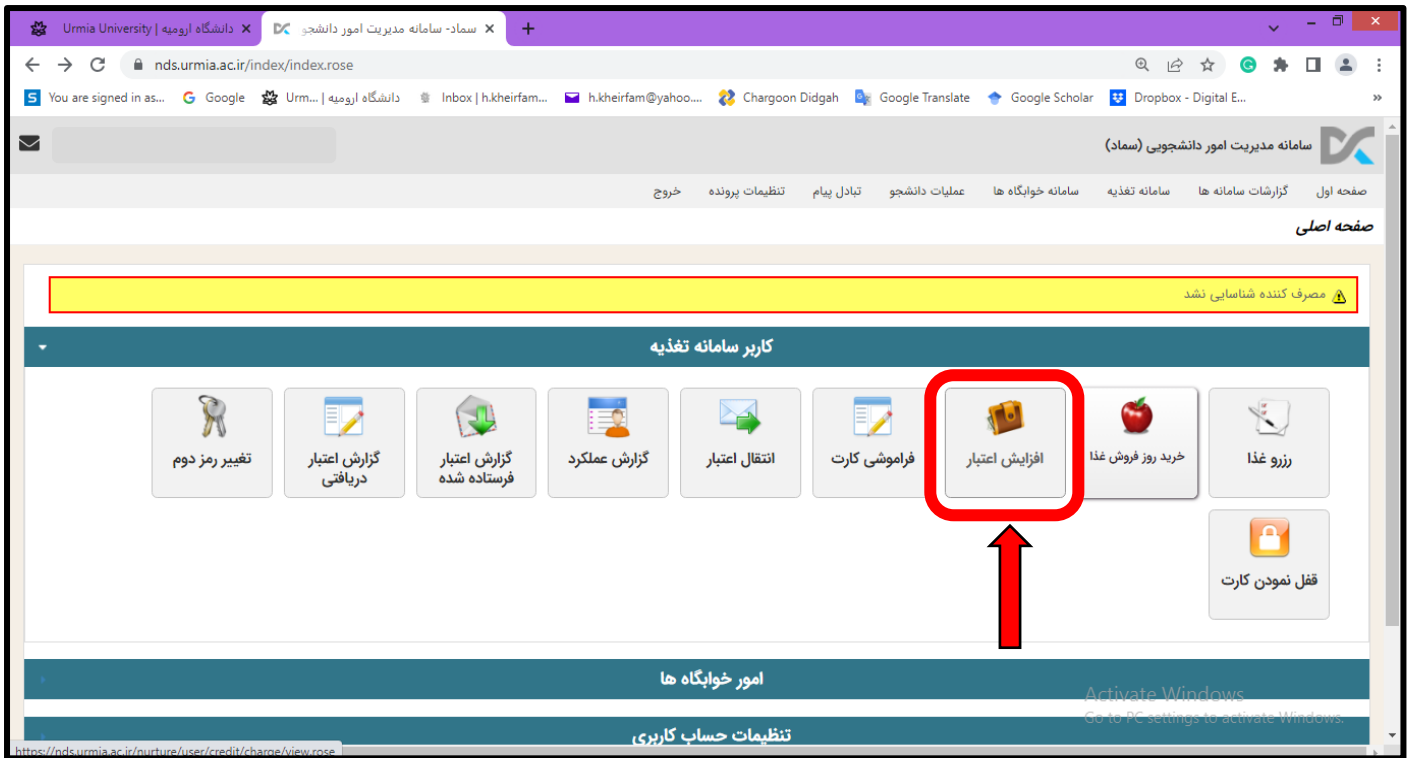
Urmia University | دانشگاه ارومیه
سماد- سامانه مدیریت امور دانشجو
nds.urmia.ac.ir/index/index.rose
You are signed in as... Google Urm... | دانشگاه ارومیه Inbox | h.kheirfam... h.kheirfam@yahoo.... Chargoon Didgah Google Translate Google Scholar Dropbox - Digital E...

سامانه مدیریت امور دانشجویی (سماد)

صفحه اول گزارشات سامانه ها سامانه تغذیه سامانه خوابگاه ها عملیات دانشجو تبادل پیام تنظیمات پرونده خروج

صفحه اصلی

مصرف کننده شناسایی نشد

کاربر سامانه تغذیه

رزرو غذا
خرید روز فروش غذا
افزایش اعتبار
فراموشی کارت
انتقال اعتبار
گزارش عملکرد
گزارش اعتبار فرستاده شده
گزارش اعتبار دریافتی
تغییر رمز دوم
قفل نمودن کارت

امور خوابگاه ها

تنظیمات حساب کاربری

Activate Windows
Go to PC settings to activate Windows.
https://nds.urmia.ac.ir/nurture/user/credit/charge/view.rose